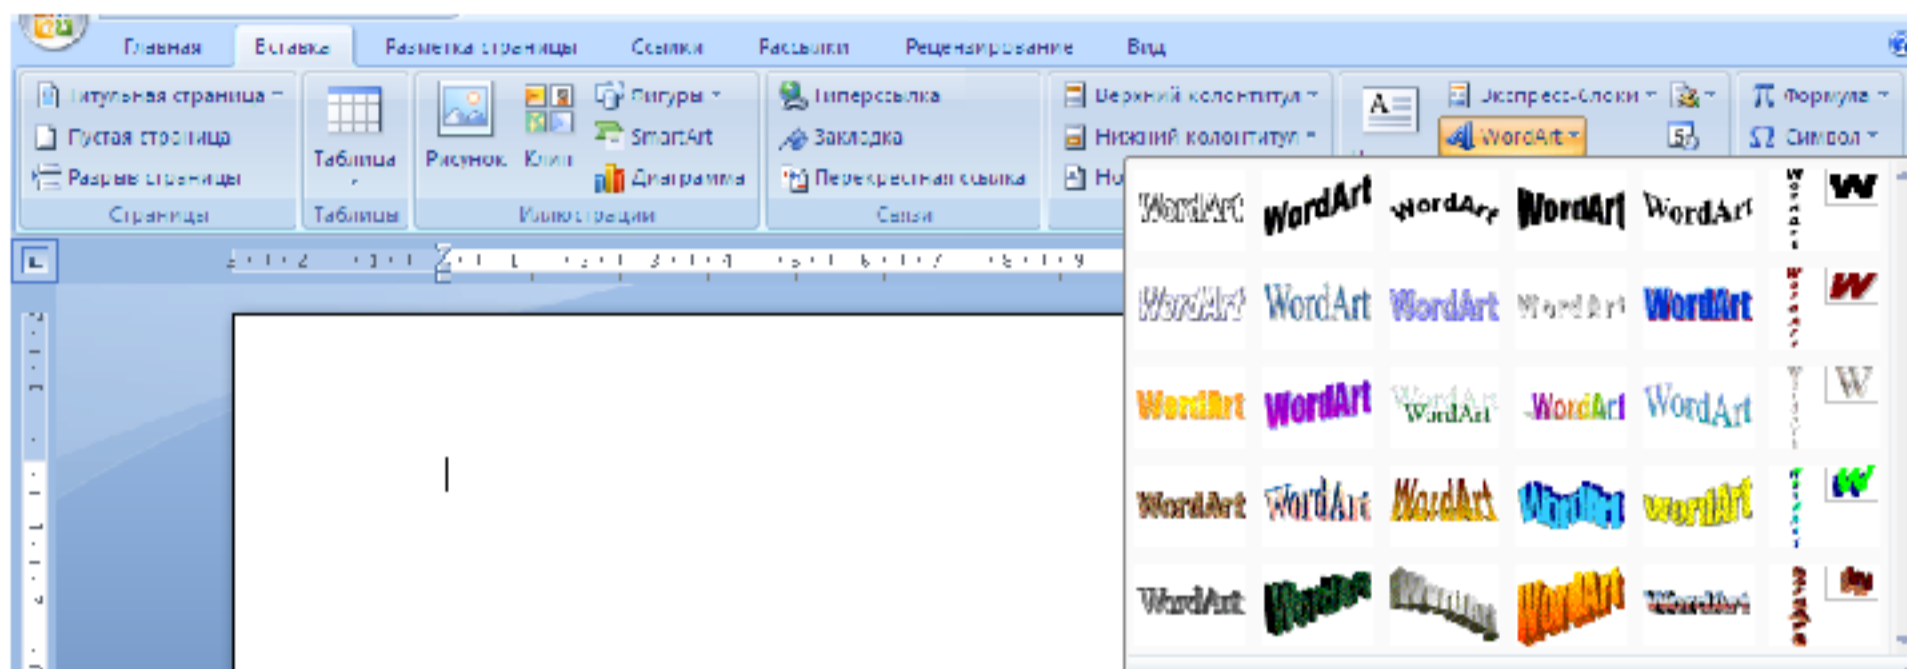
Главная Вставка Разметка страницы Ссылки Рассылки Рецензирование Вид

Титульная страница
Пустая страница
Разрыв страницы
Страницы

Таблица
Таблицы

Рисунок Клип
Фигуры
SmartArt
Диаграмма
Иллюстрации

Гиперссылка
Закладка
Перекрестная ссылка
Связи

Верхний колонтитул
Нижний колонтитул
Но

Экспресс-блоки
WordArt

Формула
Символ

WordArt WordArt WordArt WordArt WordArt
WordArt WordArt WordArt WordArt WordArt
WordArt WordArt WordArt WordArt WordArt
WordArt WordArt WordArt WordArt WordArt
WordArt WordArt WordArt WordArt WordArt